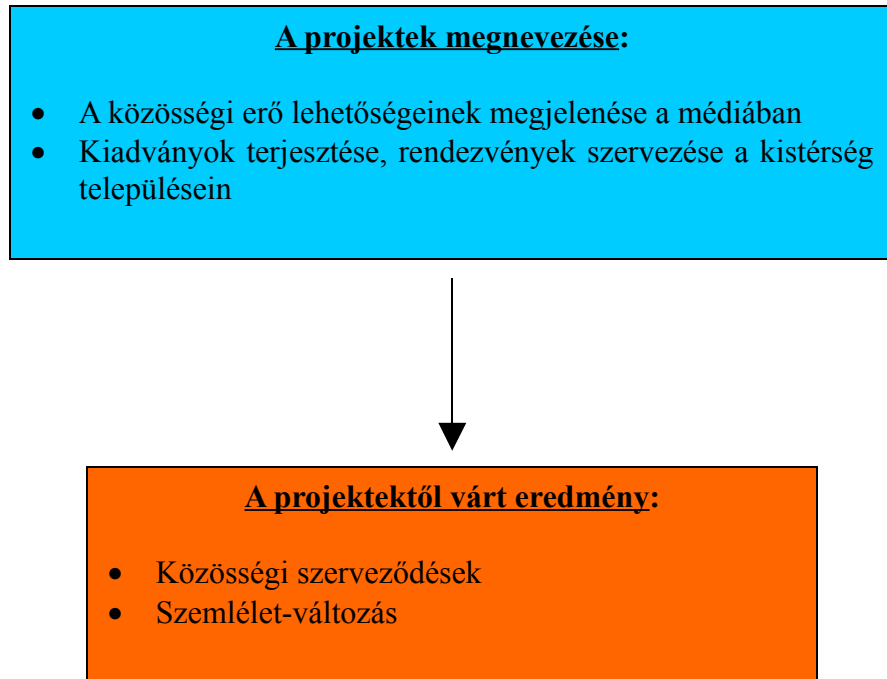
A projektek megnevezése:

- A közösségi erő lehetőségeinek megjelenése a médiában
- Kiadványok terjesztése, rendezvények szervezése a kistérség településein

A projektektől várt eredmény:

- Közösségi szerveződések
- Szemlélet-változás